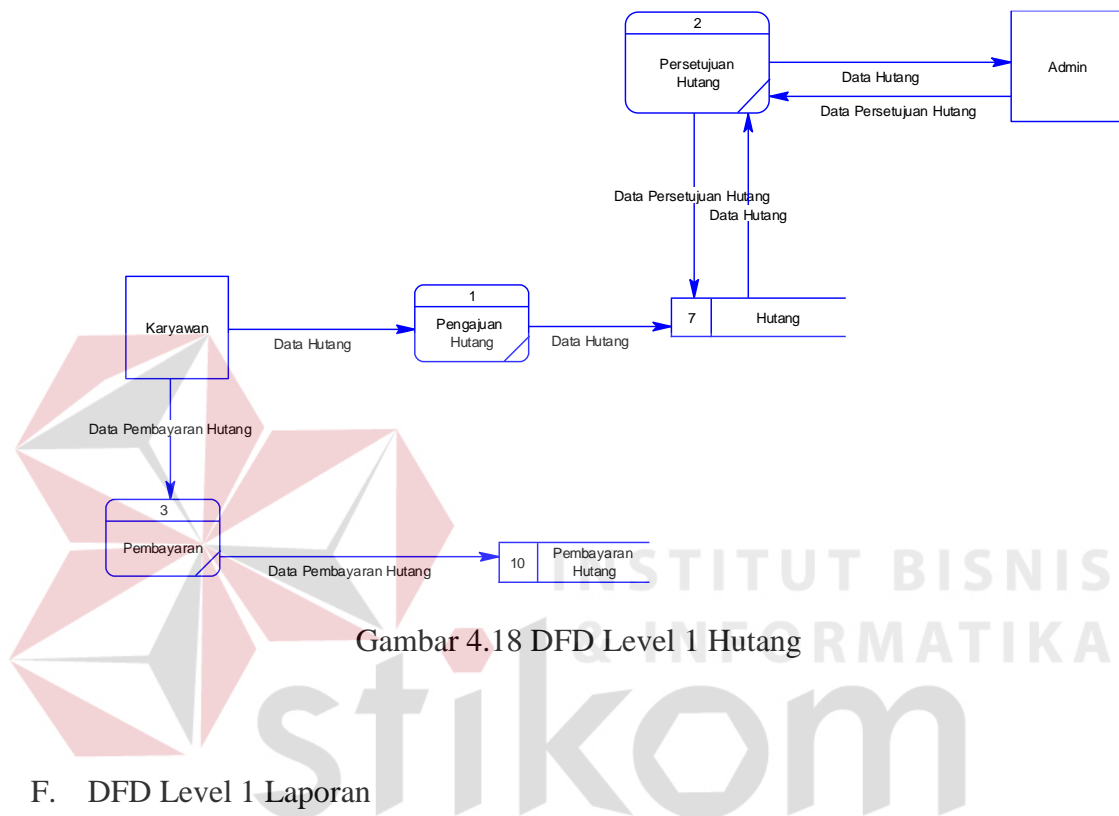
2
Persetujuan Hutang

Admin

Data Hutang

Data Persetujuan Hutang

Data Persetujuan Hutang

Data Hutang

Karyawan

Data Hutang

1
Pengajuan Hutang

Data Hutang

7 | Hutang

Data Pembayaran Hutang

3
Pembayaran

Data Pembayaran Hutang

10 | Pembayaran Hutang

INSTITUT BISNIS & INFORMATIKA

Gambar 4.18 DFD Level 1 Hutang

stikom

F. DFD Level 1 Laporan